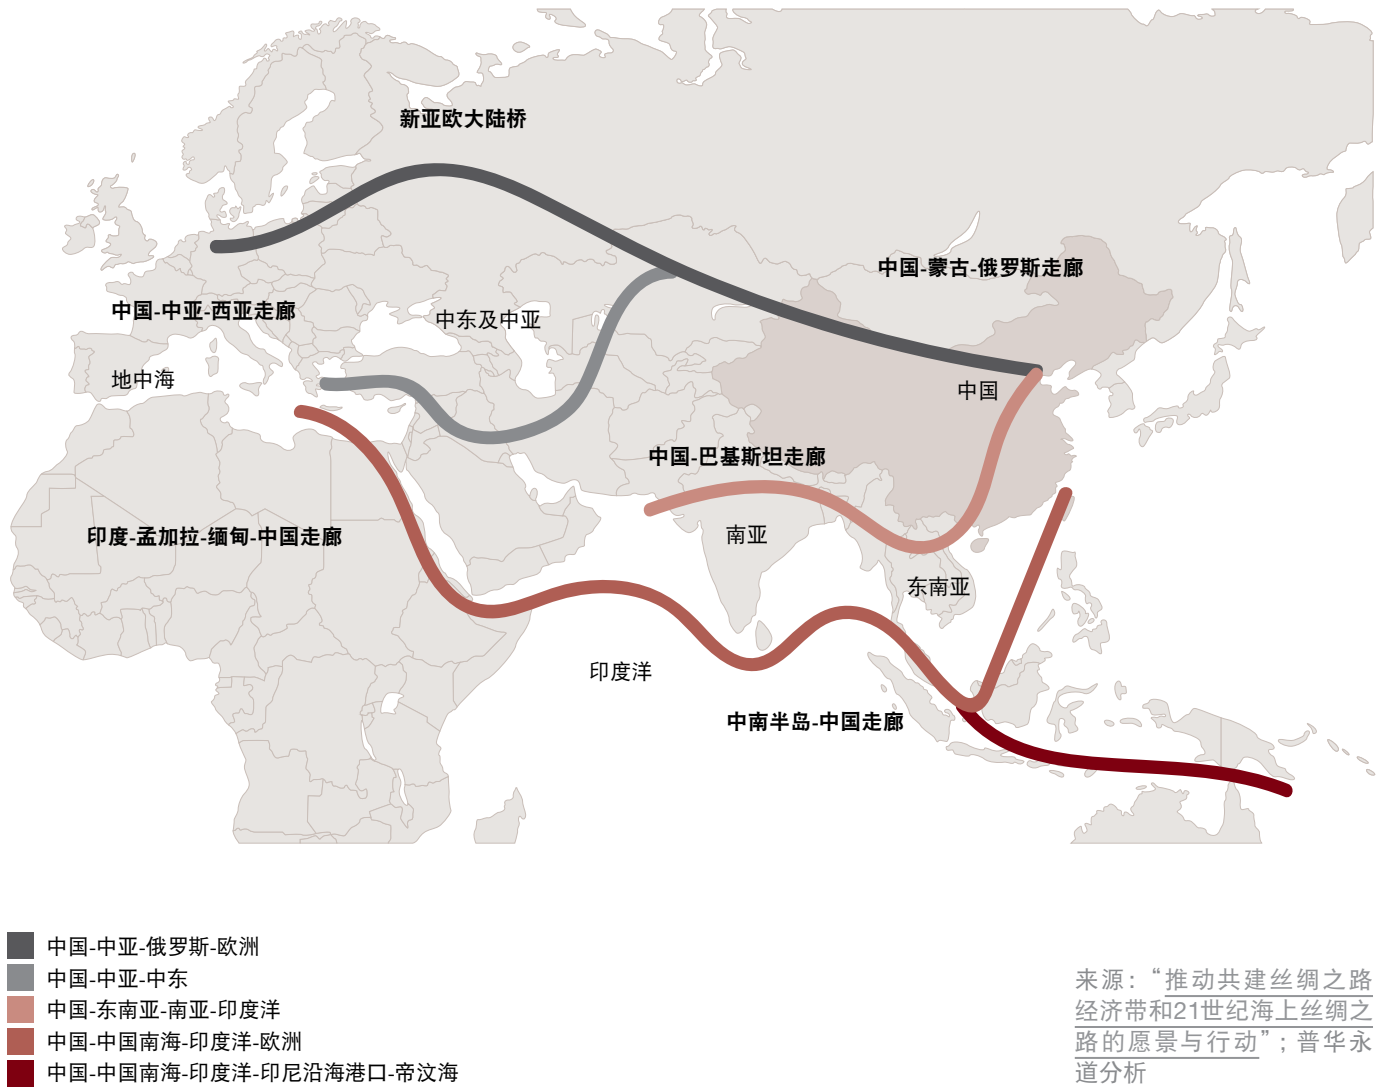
新亚欧大陆桥

中国-蒙古-俄罗斯走廊

中国-中亚-西亚走廊

中东及中亚

地中海

中国

中国-巴基斯坦走廊

印度-孟加拉-缅甸-中国走廊

南亚

东南亚

印度洋

中南半岛-中国走廊

中国-中亚-俄罗斯-欧洲
中国-中亚-中东
中国-东南亚-南亚-印度洋
中国-中国南海-印度洋-欧洲
中国-中国南海-印度洋-印尼沿海港口-帝汶海

来源:“推动共建丝绸之路经济带和21世纪海上丝绸之路的愿景与行动”;普华永道分析